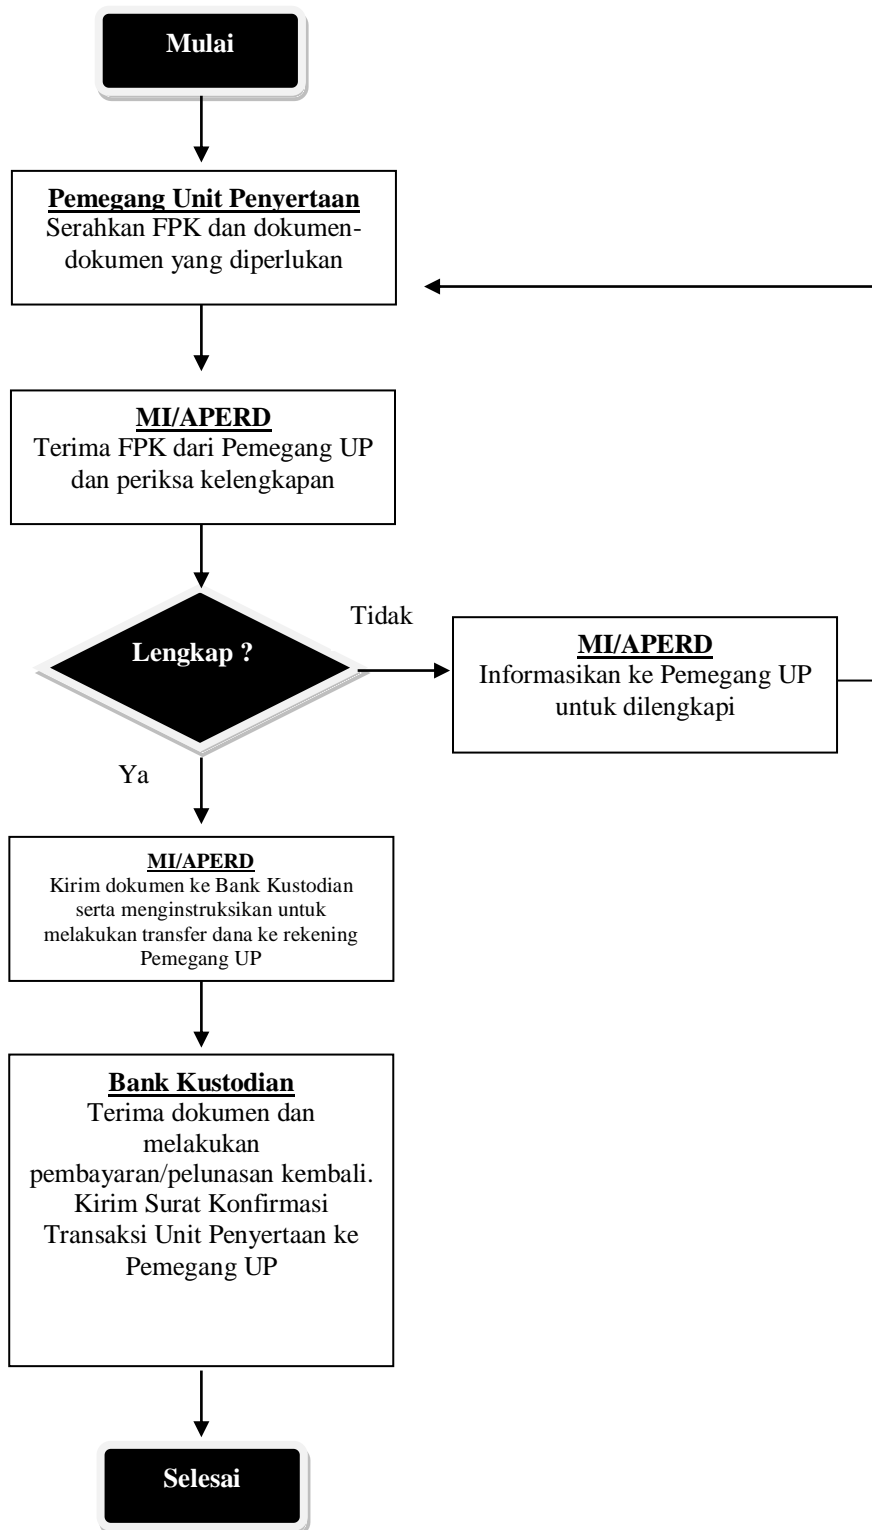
Mulai

Pemegang Unit Penyertaan
Serahkan FPK dan dokumen-dokumen yang diperlukan

MI/APERD
Terima FPK dari Pemegang UP dan periksa kelengkapan

Lengkap ?

Tidak

MI/APERD
Informasikan ke Pemegang UP untuk dilengkapi

Ya

MI/APERD
Kirim dokumen ke Bank Kustodian serta menginstruksikan untuk melakukan transfer dana ke rekening Pemegang UP

Bank Kustodian
Terima dokumen dan melakukan pembayaran/pelunasan kembali. Kirim Surat Konfirmasi Transaksi Unit Penyertaan ke Pemegang UP

Selesai